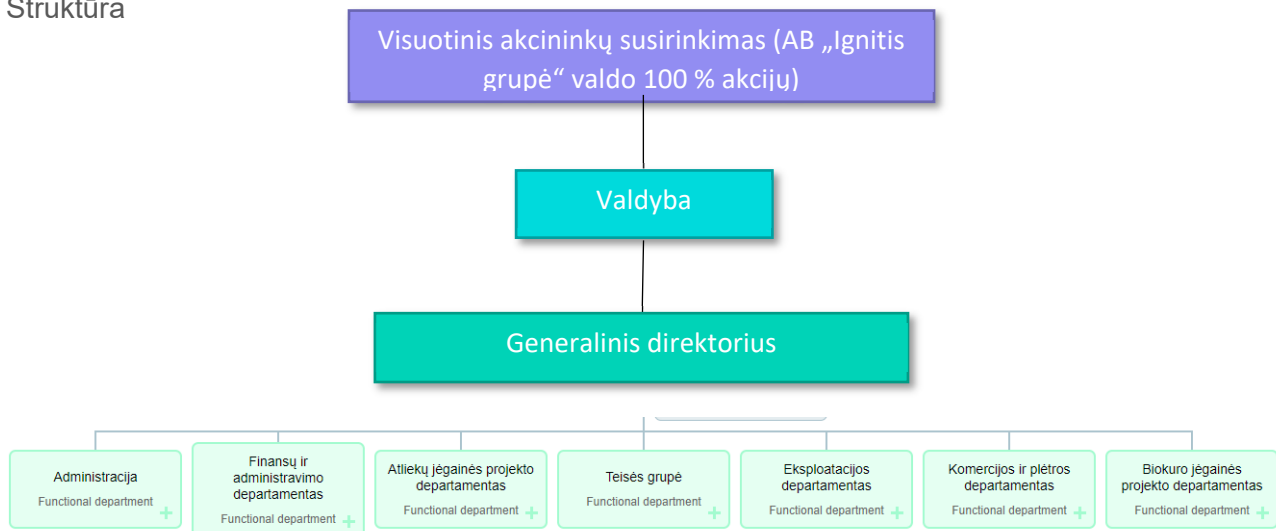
Struktūra

Visuotinis akcininkų susirinkimas (AB „Ignitis grupė“ valdo 100 % akcijų)

Valdyba

Generalinis direktorius

Administracija
Functional department

Finansų ir administravimo departamentas
Functional department

Atliekų jėgainės projekto departamentas
Functional department

Teisės grupė
Functional department

Eksploatacijos departamentas
Functional department

Komercijos ir plėtros departamentas
Functional department

Biokuro jėgainės projekto departamentas
Functional department